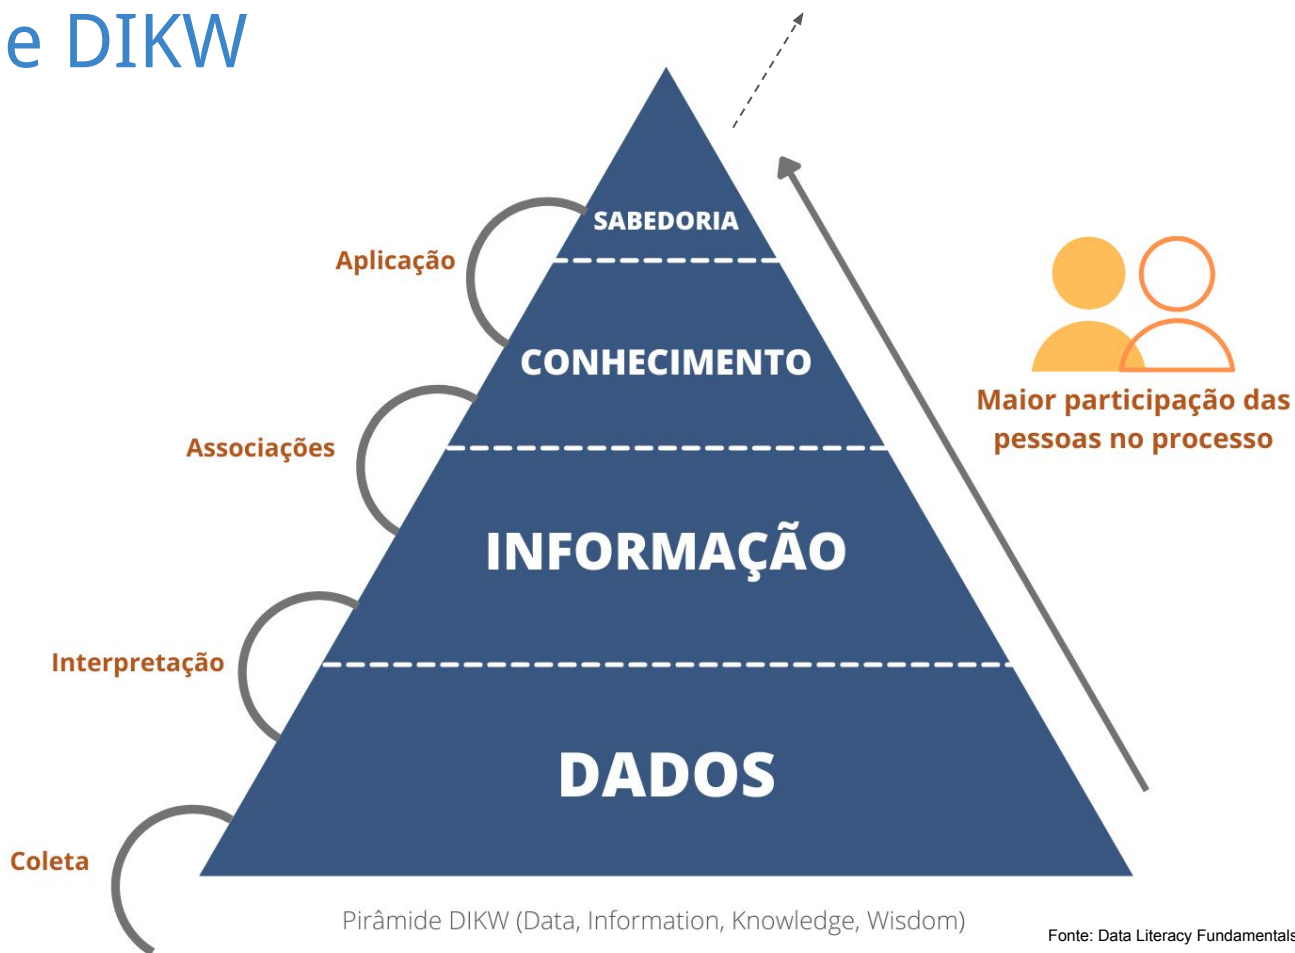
e DIKW

SABEDORIA
Aplicação
CONHECIMENTO
Associações
INFORMAÇÃO
Interpretação
DADOS
Coleta

Maior participação das pessoas no processo

Pirâmide DIKW (Data, Information, Knowledge, Wisdom)

Fonte: Data Literacy Fundamentals